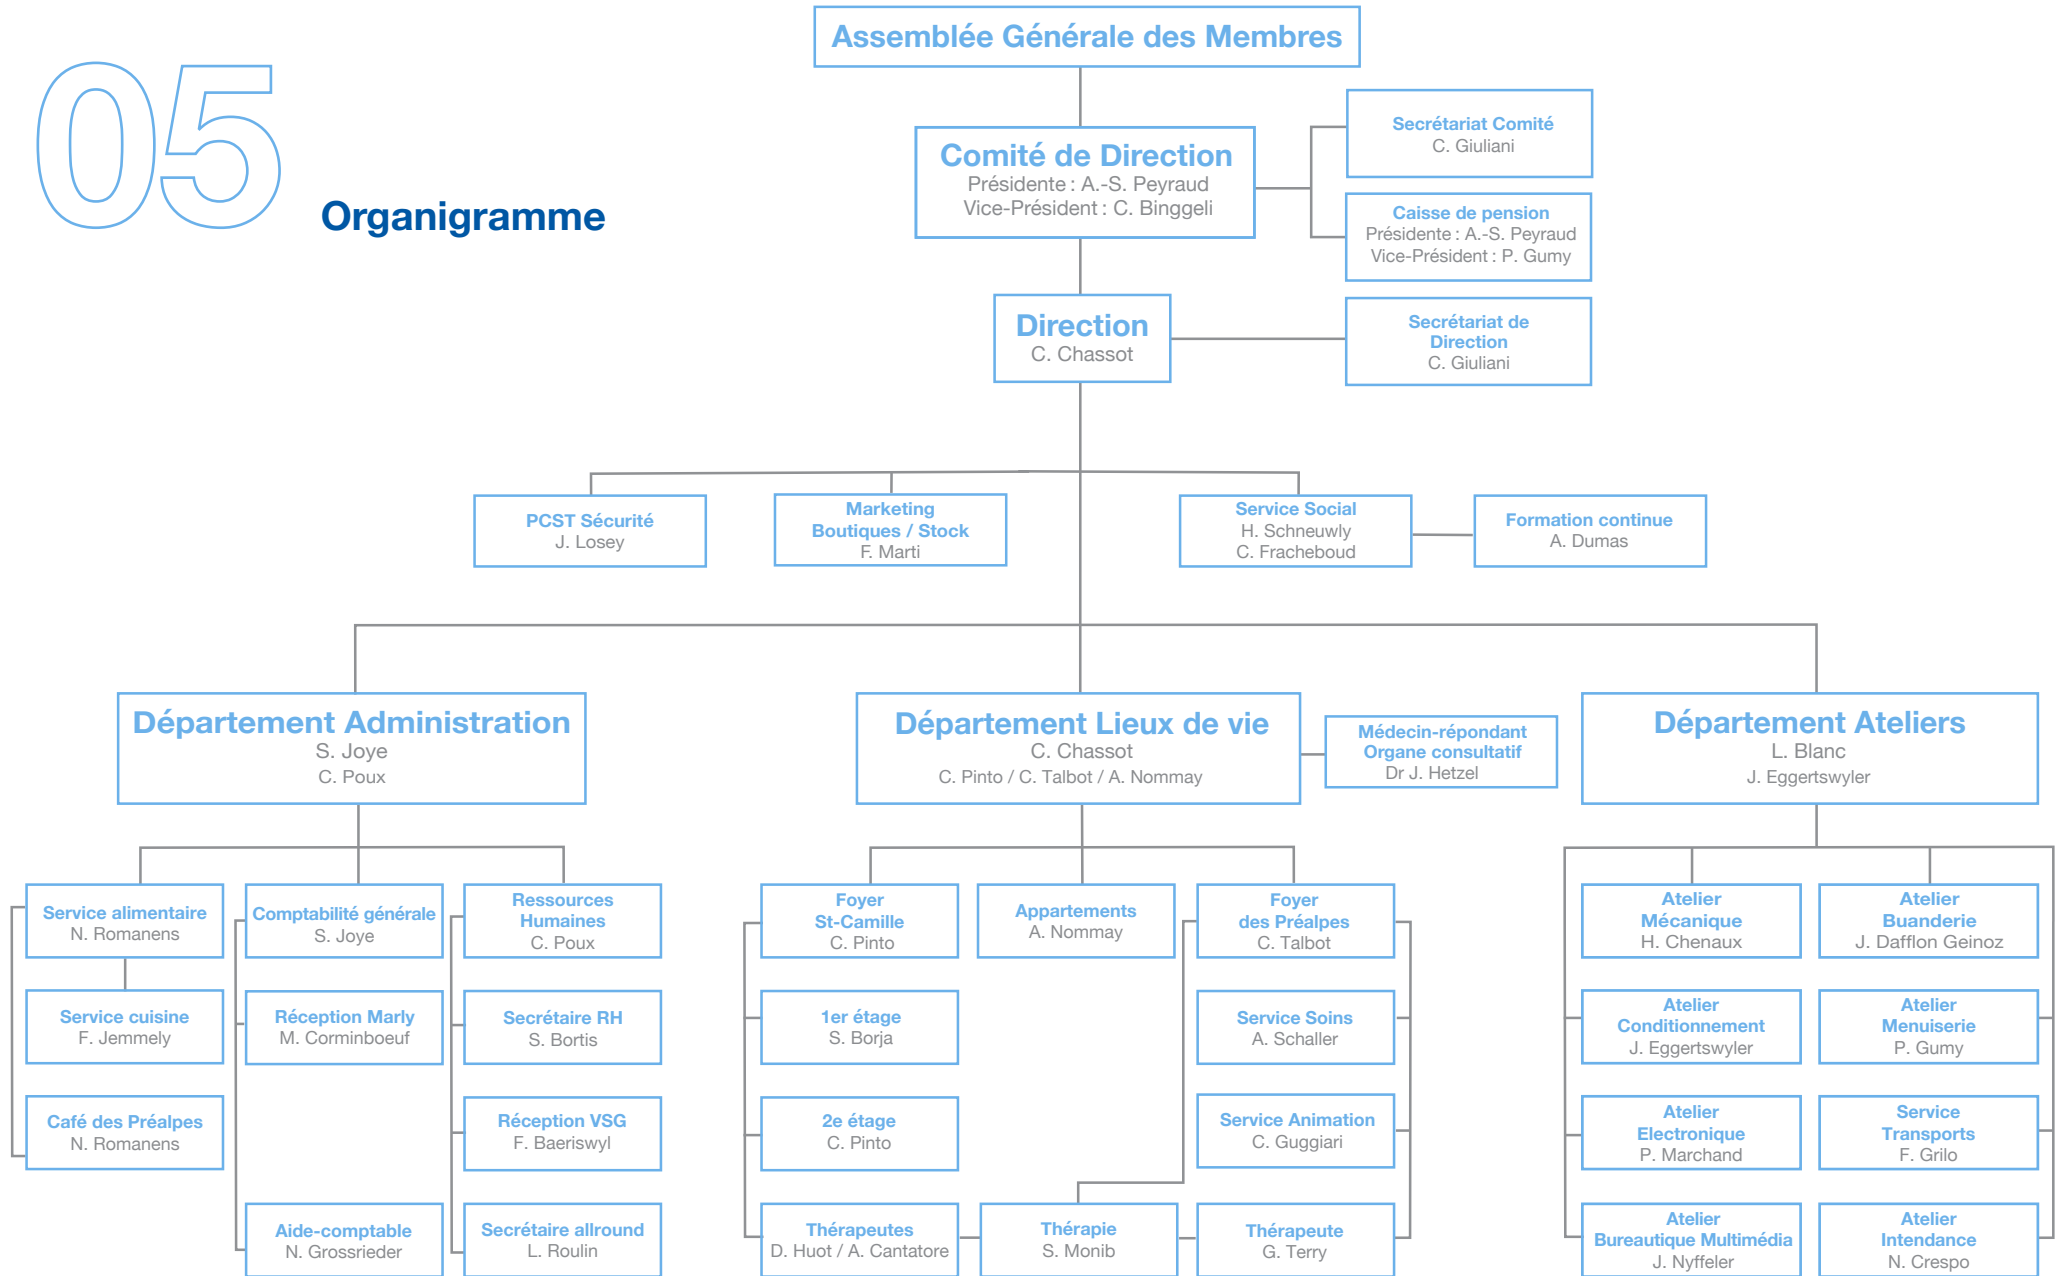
05

Organigramme

Assemblée Générale des Membres

Comité de Direction
Présidente : A.-S. Peyraud
Vice-Président : C. Binggeli

Secrétariat Comité
C. Giuliani

Caisse de pension
Présidente : A.-S. Peyraud
Vice-Président : P. Gumy

Direction
C. Chassot

Secrétariat de Direction
C. Giuliani

PCST Sécurité
J. Losey

Marketing
Boutiques / Stock
F. Marti

Service Social
H. Schneuwly
C. Fracheboud

Formation continue
A. Dumas

Département Administration
S. Joye
C. Poux

Département Lieux de vie
C. Chassot
C. Pinto / C. Talbot / A. Nommay

Médecin-répondant
Organe consultatif
Dr J. Hetzel

Département Ateliers
L. Blanc
J. Eggertswyler

Service alimentaire
N. Romanens

Service cuisine
F. Jemmely

Café des Préalpes
N. Romanens

Comptabilité générale
S. Joye

Réception Marly
M. Corminboeuf

Aide-comptable
N. Grossrieder

Ressources Humaines
C. Poux

Secrétaire RH
S. Bortis

Réception VSG
F. Baeriswyl

Secrétaire allround
L. Roulin

Foyer
St-Camille
C. Pinto

1er étage
S. Borja

2e étage
C. Pinto

Thérapeutes
D. Huot / A. Cantatore

Appartements
A. Nommay

Thérapie
S. Monib

Foyer
des Préalpes
C. Talbot

Service Soins
A. Schaller

Service Animation
C. Guggiari

Thérapeute
G. Terry

Atelier
Mécanique
H. Chenaux

Atelier
Conditionnement
J. Eggertswyler

Atelier
Electronique
P. Marchand

Atelier
Bureautique Multimédia
J. Nyffeler

Atelier
Buanderie
J. Dafflon Geinoz

Atelier
Menuiserie
P. Gumy

Service
Transports
F. Grilo

Atelier
Intendance
N. Crespo